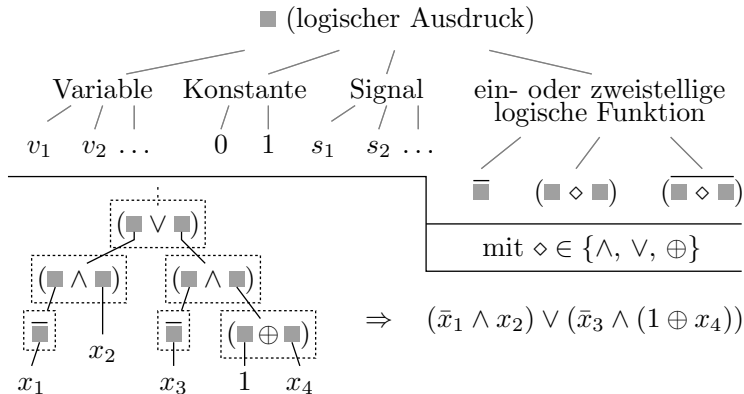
■ (logischer Ausdruck)

Variable Konstante Signal ein- oder zweistellige logische Funktion

$v_1$ $v_2$ ... 0 1 $s_1$ $s_2$ ...

$\overline{■}$ (■ $\diamond$ ■) $(\overline{■ \diamond ■})$

mit $\diamond \in \{\wedge, \vee, \oplus\}$

(■ $\vee$ ■)

(■ $\wedge$ ■) (■ $\wedge$ ■)

$\overline{■}$ $x_2$ $\overline{■}$ (■ $\oplus$ ■)

$x_1$ $x_3$ 1 $x_4$

$\Rightarrow$ $(\bar{x}_1 \wedge x_2) \vee (\bar{x}_3 \wedge (1 \oplus x_4))$